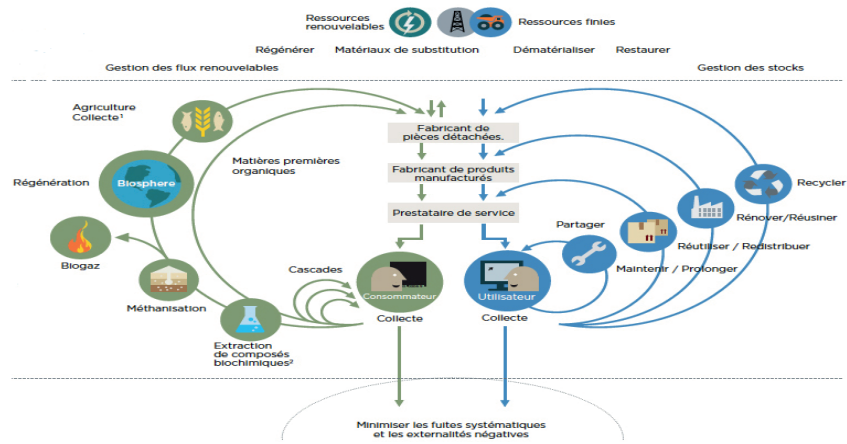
Ressources renouvelables

Ressources finies

Régénérer

Matériaux de substitution

Dématérialiser

Restaurer

Gestion des flux renouvelables

Gestion des stocks

Agriculture Collecte¹

Fabricant de pièces détachées.

Matières premières organiques

Fabricant de produits manufacturés

Recycler

Régénération

Biosphere

Rénover/Réusiner

Prestataire de service

Partager

Réutiliser / Redistribuer

Biogaz

Maintenir / Prolonger

Cascades

Consommateur

Utilisateur

Méthanisation

Collecte

Collecte

Extraction de composés biochimiques²

Minimiser les fuites systématiques et les externalités négatives